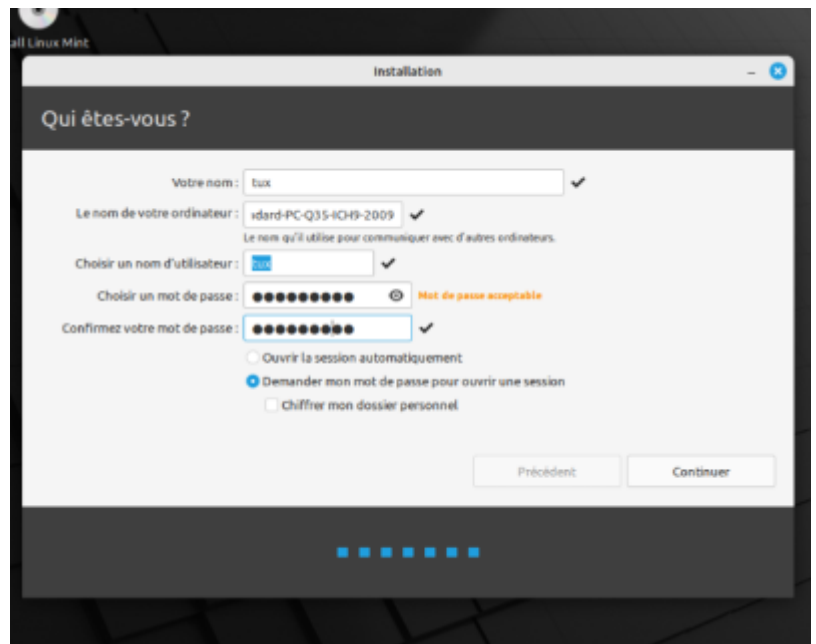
all Linux Mint

Installation

Qui êtes-vous ?

Votre nom : tux

Le nom de votre ordinateur : ıdard-PC-Q35-ICH9-2009

Le nom qu'il utilise pour communiquer avec d'autres ordinateurs.

Choisir un nom d'utilisateur : tux

Choisir un mot de passe : ●●●●●●●●● Mot de passe acceptable

Confirmez votre mot de passe : ●●●●●●●●●

Ouvrir la session automatiquement

Demander mon mot de passe pour ouvrir une session

Chiffrer mon dossier personnel

Précédent

Continuer